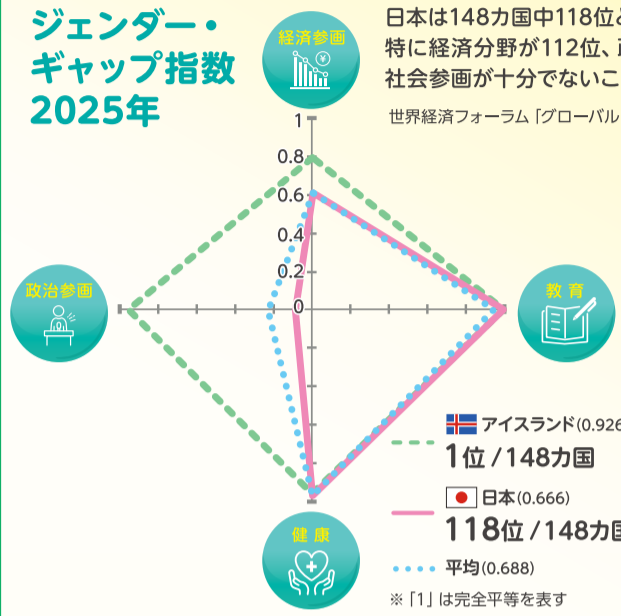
ジェンダー・
ギャップ指数
2025年

日本は148カ国中118位
特に経済分野が112位、
社会参画が十分でないこ

世界経済フォーラム「グローバル

経済参画

1
0.8
0.6
0.4
0.2
0

政治参画

教育

健康

アイスランド(0.926
1位 / 148カ国

日本(0.666)
118位 / 148カ国

平均(0.688)

※「1」は完全平等を表す